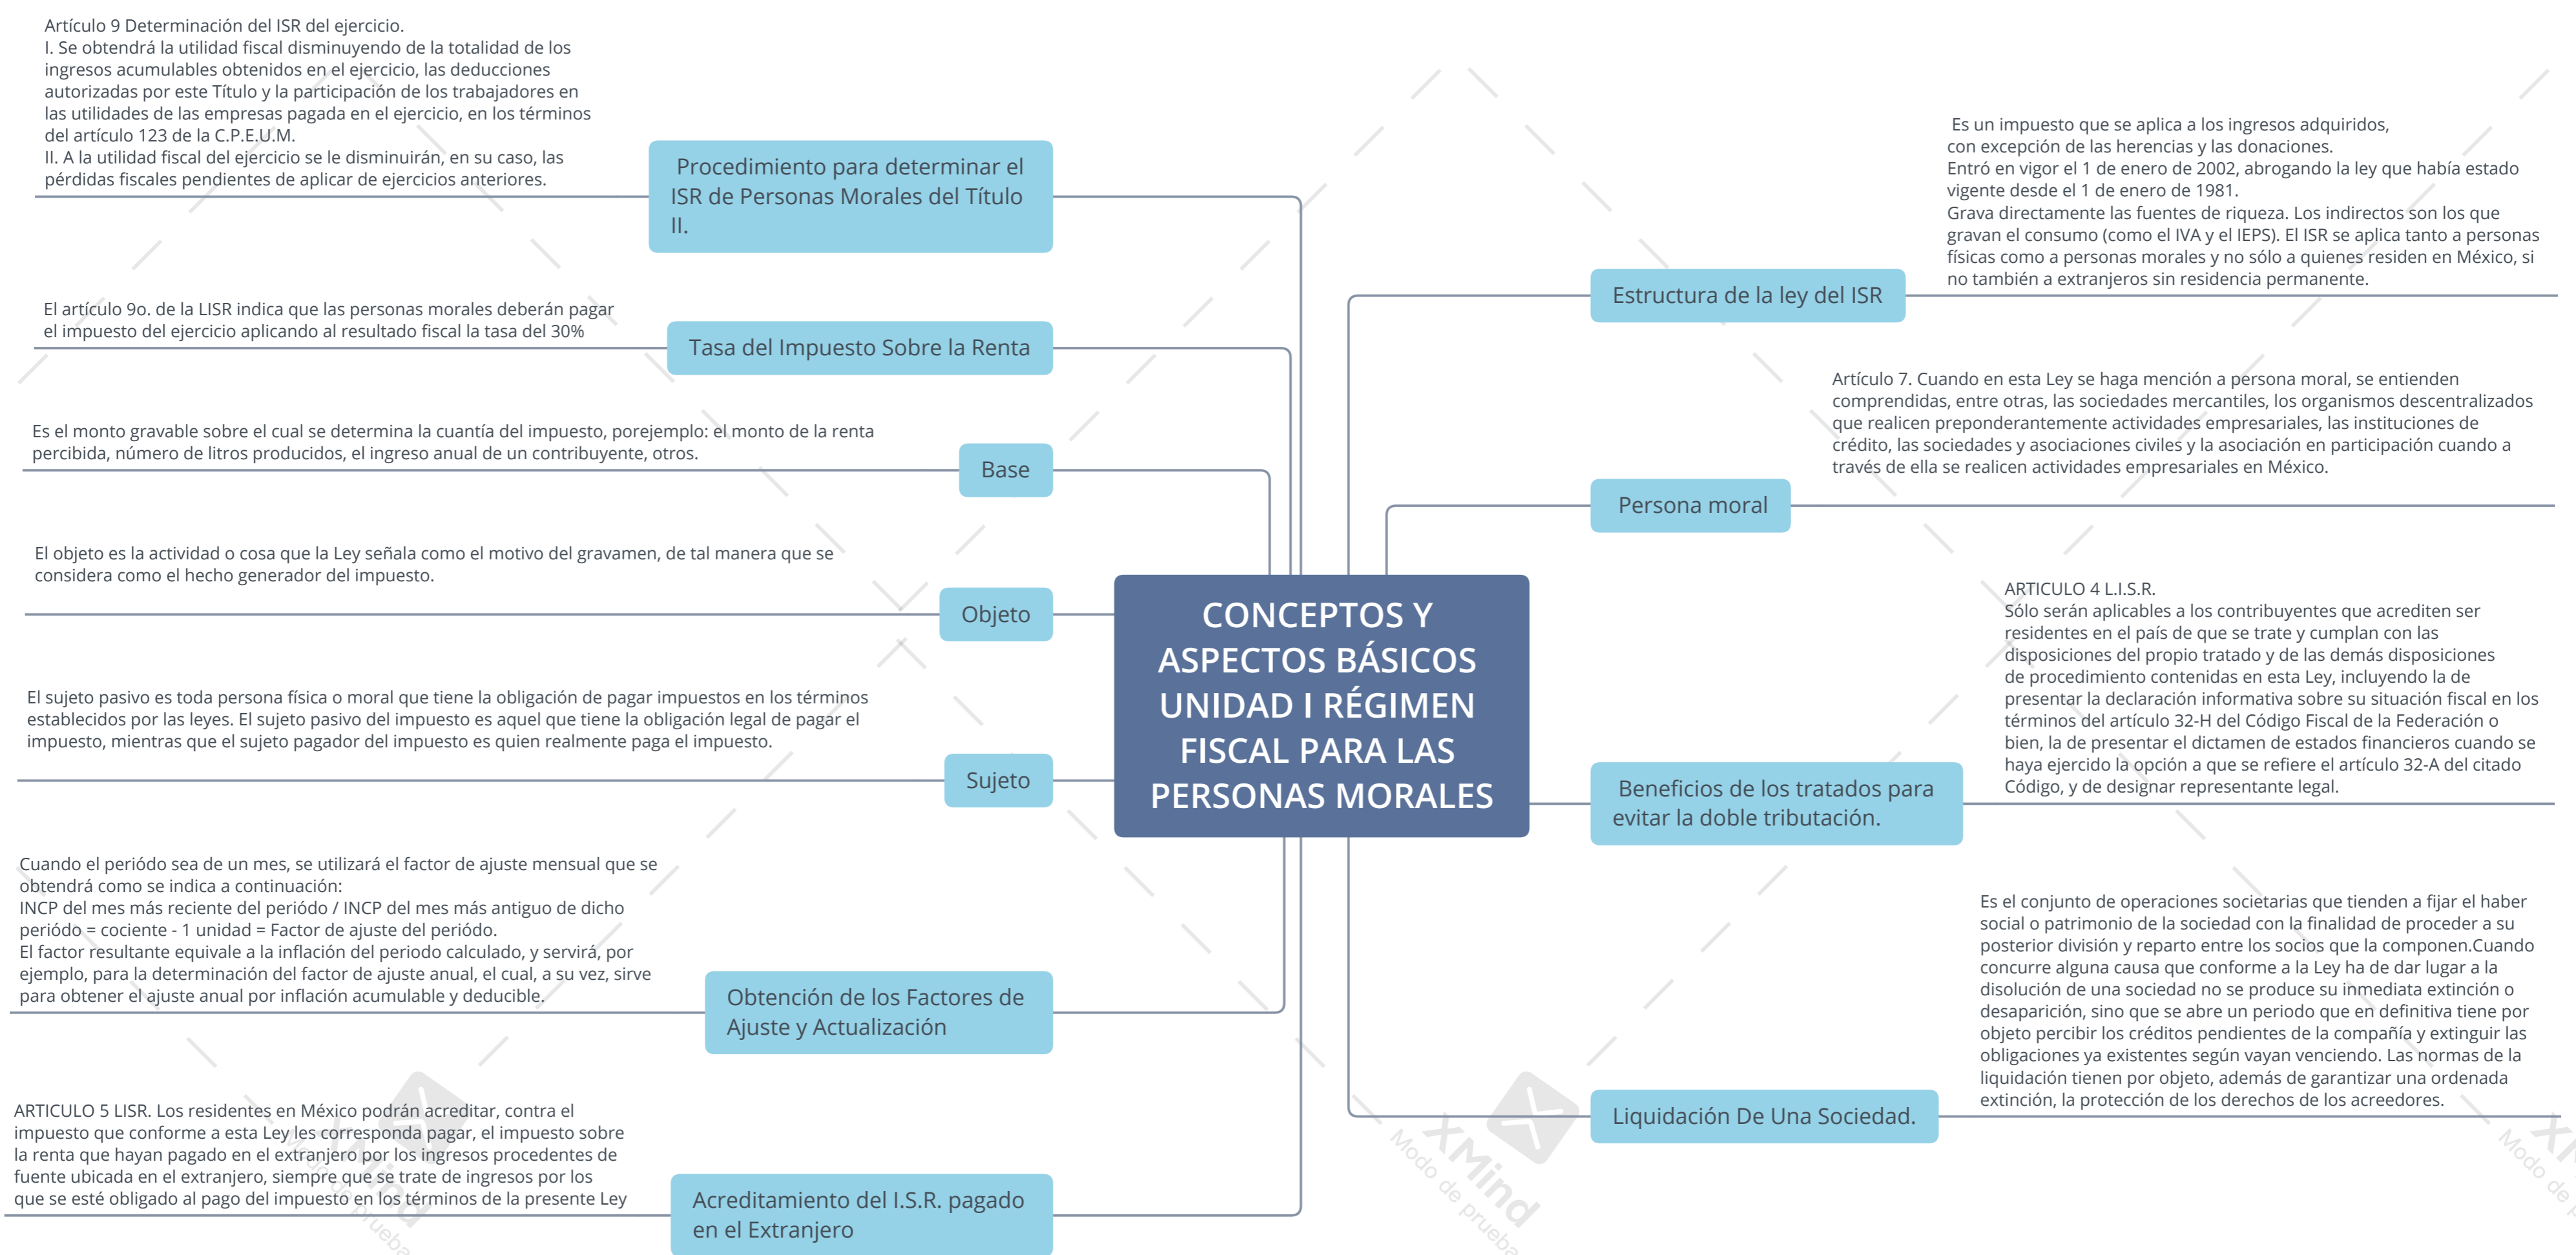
CONCEPTOS Y ASPECTOS BÁSICOS UNIDAD I RÉGIMEN FISCAL PARA LAS PERSONAS MORALES

Procedimiento para determinar el ISR de Personas Morales del Título II.

Artículo 9 Determinación del ISR del ejercicio.
I. Se obtendrá la utilidad fiscal disminuyendo de la totalidad de los ingresos acumulables obtenidos en el ejercicio, las deducciones autorizadas por este Título y la participación de los trabajadores en las utilidades de las empresas pagada en el ejercicio, en los términos del artículo 123 de la C.P.E.U.M.
II. A la utilidad fiscal del ejercicio se le disminuirán, en su caso, las pérdidas fiscales pendientes de aplicar de ejercicios anteriores.

Tasa del Impuesto Sobre la Renta

El artículo 9o. de la LISR indica que las personas morales deberán pagar el impuesto del ejercicio aplicando al resultado fiscal la tasa del 30%

Base

Es el monto gravable sobre el cual se determina la cuantía del impuesto, porejemplo: el monto de la renta percibida, número de litros producidos, el ingreso anual de un contribuyente, otros.

Objeto

El objeto es la actividad o cosa que la Ley señala como el motivo del gravamen, de tal manera que se considera como el hecho generador del impuesto.

Sujeto

El sujeto pasivo es toda persona física o moral que tiene la obligación de pagar impuestos en los términos establecidos por las leyes. El sujeto pasivo del impuesto es aquel que tiene la obligación legal de pagar el impuesto, mientras que el sujeto pagador del impuesto es quien realmente paga el impuesto.

Obtención de los Factores de Ajuste y Actualización

Cuando el periódo sea de un mes, se utilizará el factor de ajuste mensual que se obtendrá como se indica a continuación:
INCP del mes más reciente del periódo / INCP del mes más antiguo de dicho periódo = cociente - 1 unidad = Factor de ajuste del periódo.
El factor resultante equivale a la inflación del periodo calculado, y servirá, por ejemplo, para la determinación del factor de ajuste anual, el cual, a su vez, sirve para obtener el ajuste anual por inflación acumulable y deducible.

Acreditamiento del I.S.R. pagado en el Extranjero

ARTICULO 5 LISR. Los residentes en México podrán acreditar, contra el impuesto que conforme a esta Ley les corresponda pagar, el impuesto sobre la renta que hayan pagado en el extranjero por los ingresos procedentes de fuente ubicada en el extranjero, siempre que se trate de ingresos por los que se esté obligado al pago del impuesto en los términos de la presente Ley

Estructura de la ley del ISR

Es un impuesto que se aplica a los ingresos adquiridos, con excepción de las herencias y las donaciones.
Entró en vigor el 1 de enero de 2002, abrogando la ley que había estado vigente desde el 1 de enero de 1981.
Grava directamente las fuentes de riqueza. Los indirectos son los que gravan el consumo (como el IVA y el IEPS). El ISR se aplica tanto a personas físicas como a personas morales y no sólo a quienes residen en México, si no también a extranjeros sin residencia permanente.

Persona moral

Artículo 7. Cuando en esta Ley se haga mención a persona moral, se entienden comprendidas, entre otras, las sociedades mercantiles, los organismos descentralizados que realicen preponderantemente actividades empresariales, las instituciones de crédito, las sociedades y asociaciones civiles y la asociación en participación cuando a través de ella se realicen actividades empresariales en México.

Beneficios de los tratados para evitar la doble tributación.

ARTICULO 4 L.I.S.R.
Sólo serán aplicables a los contribuyentes que acrediten ser residentes en el país de que se trate y cumplan con las disposiciones del propio tratado y de las demás disposiciones de procedimiento contenidas en esta Ley, incluyendo la de presentar la declaración informativa sobre su situación fiscal en los términos del artículo 32-H del Código Fiscal de la Federación o bien, la de presentar el dictamen de estados financieros cuando se haya ejercido la opción a que se refiere el artículo 32-A del citado Código, y de designar representante legal.

Liquidación De Una Sociedad.

Es el conjunto de operaciones societarias que tienden a fijar el haber social o patrimonio de la sociedad con la finalidad de proceder a su posterior división y reparto entre los socios que la componen.Cuando concurre alguna causa que conforme a la Ley ha de dar lugar a la disolución de una sociedad no se produce su inmediata extinción o desaparición, sino que se abre un periodo que en definitiva tiene por objeto percibir los créditos pendientes de la compañía y extinguir las obligaciones ya existentes según vayan venciendo. Las normas de la liquidación tienen por objeto, además de garantizar una ordenada extinción, la protección de los derechos de los acreedores.

XMind Modo de prueba